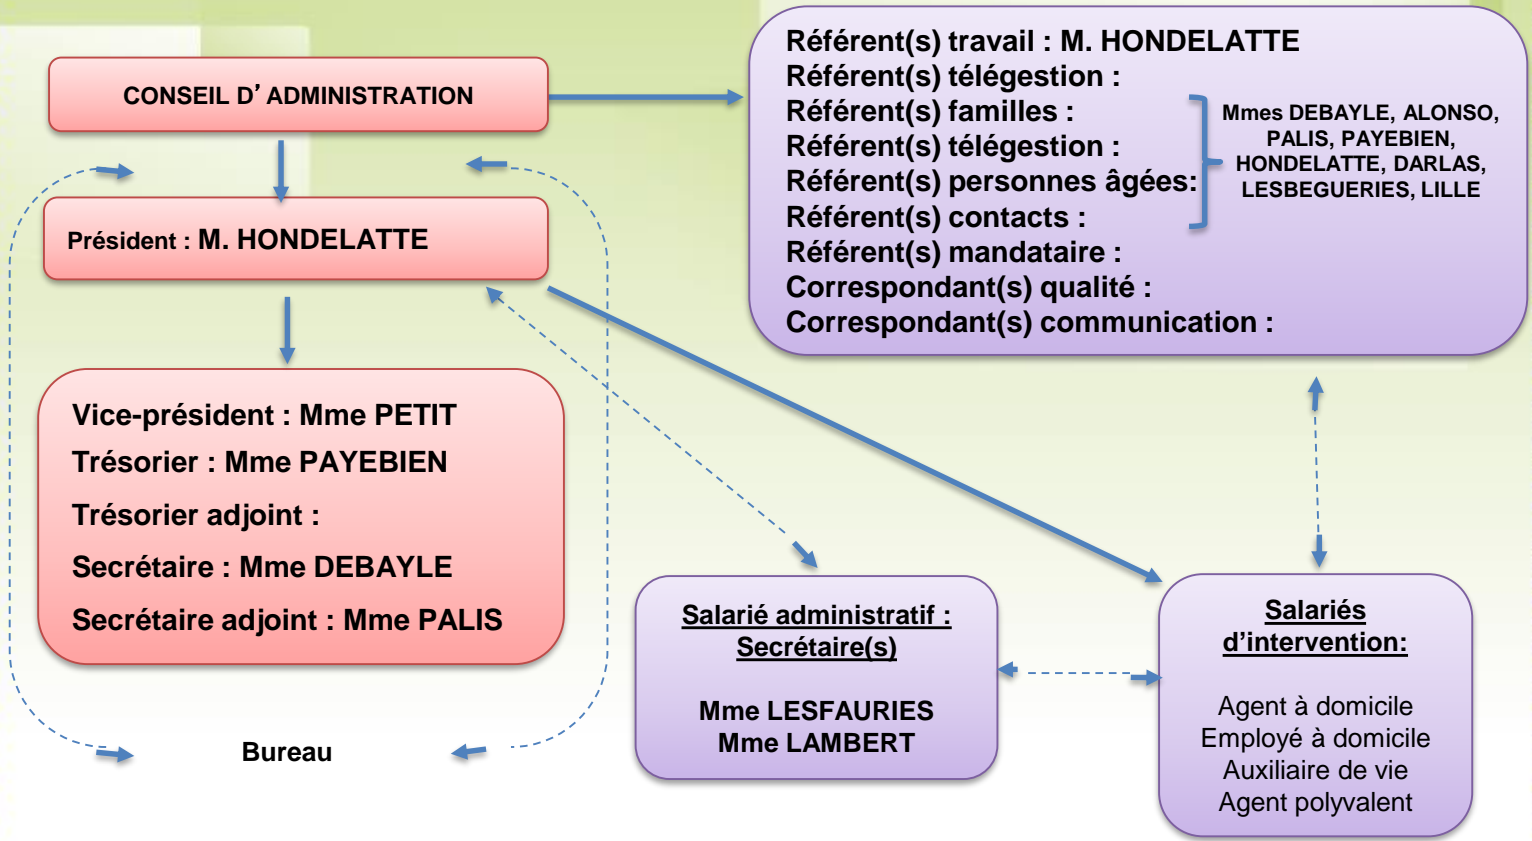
CONSEIL D' ADMINISTRATION

Président : M. HONDELATTE

Vice-président : Mme PETIT
Trésorier : Mme PAYEBIEN
Trésorier adjoint :
Secrétaire : Mme DEBAYLE
Secrétaire adjoint : Mme PALIS

Bureau

Référent(s) travail : M. HONDELATTE
Référent(s) télégestion :
Référent(s) familles :
Référent(s) télégestion :
Référent(s) personnes âgées:
Référent(s) contacts :
Référent(s) mandataire :
Correspondant(s) qualité :
Correspondant(s) communication :

Mmes DEBAYLE, ALONSO, PALIS, PAYEBIEN, HONDELATTE, DARLAS, LESBEGUERIES, LILLE

Salarié administratif : Secrétaire(s)

Mme LESFAURIES
Mme LAMBERT

Salariés d'intervention:

Agent à domicile
Employé à domicile
Auxiliaire de vie
Agent polyvalent